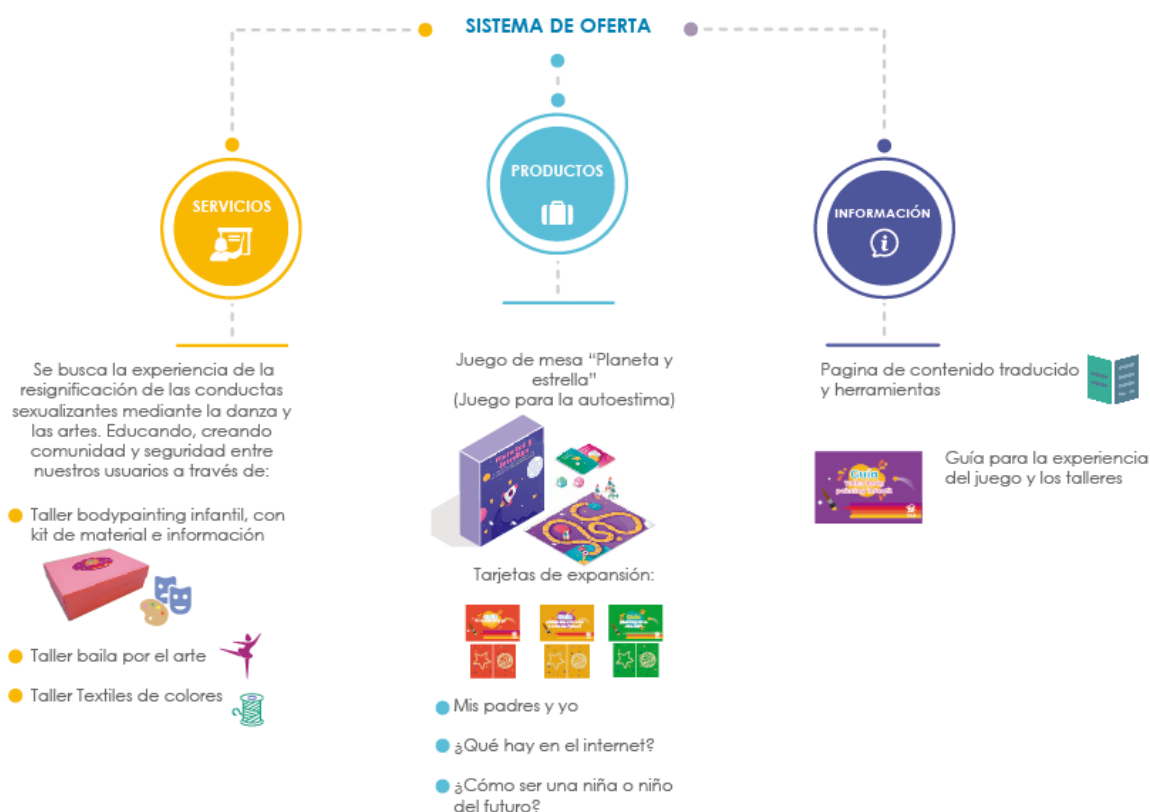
SISTEMA DE OFERTA

SERVICIOS

Se busca la experiencia de la resignificación de las conductas sexualizantes mediante la danza y las artes. Educando, creando comunidad y seguridad entre nuestros usuarios a través de:

Taller bodypainting infantil, con kit de material e información

Taller baila por el arte

Taller Textiles de colores

PRODUCTOS

Juego de mesa "Planeta y estrella" (Juego para la autoestima)

Tarjetas de expansión:

Mis padres y yo

¿Qué hay en el internet?

¿Cómo ser una niña o niño del futuro?

INFORMACIÓN

Pagina de contenido traducido y herramientas

Guía para la experiencia del juego y los talleres